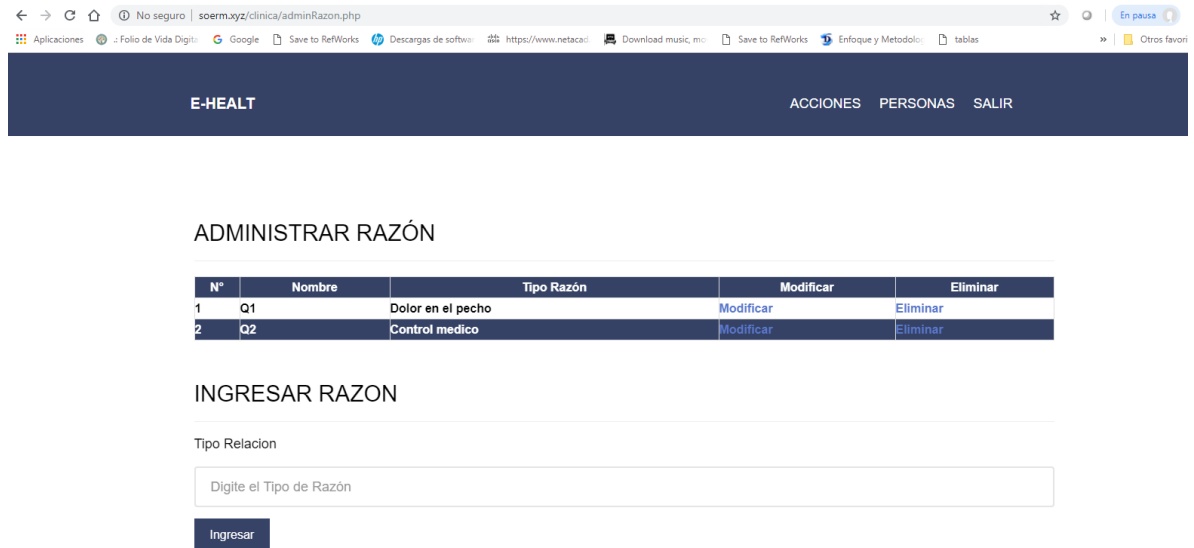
No seguro | soerm.xyz/clinica/adminRazon.php

En pausa

Aplicaciones .: Folio de Vida Digita Google Save to RefWorks Descargas de softwa https://www.netacad Download music, mo Save to RefWorks Enfoque y Metodolo tablas » Otros favori

E-HEALT

ACCIONES PERSONAS SALIR

ADMINISTRAR RAZÓN

| N° | Nombre | Tipo Razón | Modificar | Eliminar |
|---|---|---|---|---|
| 1 | Q1 | Dolor en el pecho | Modificar | Eliminar |
| 2 | Q2 | Control medico | Modificar | Eliminar |

INGRESAR RAZON

Tipo Relacion

Digite el Tipo de Razón

Ingresar